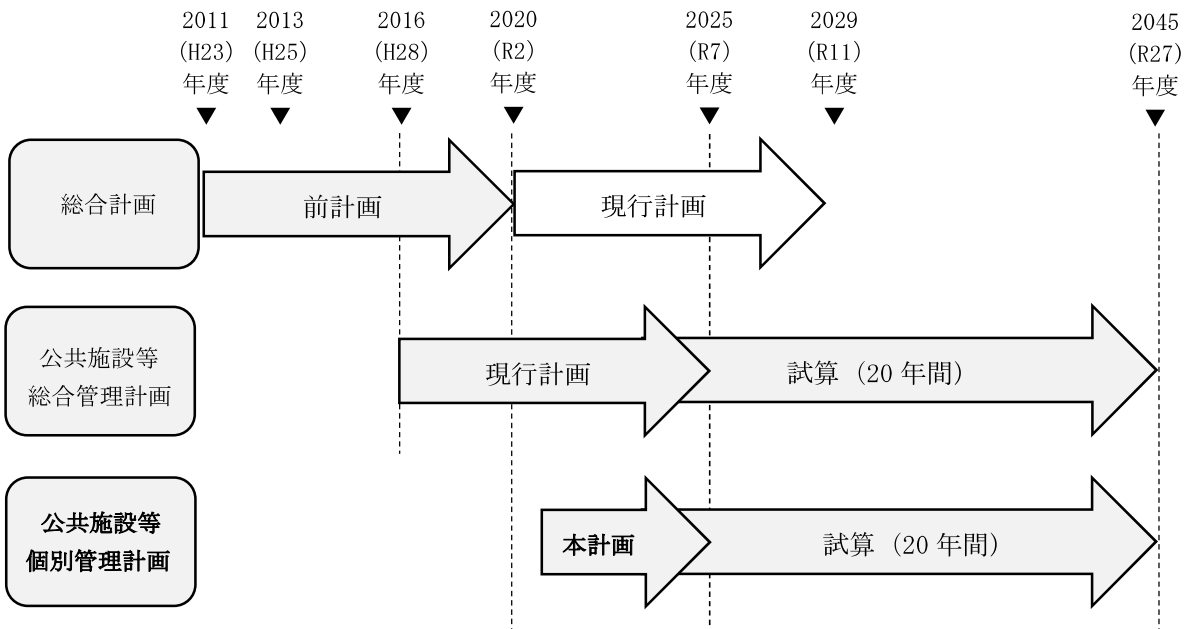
2011 (H23) 年度

2013 (H25) 年度

2016 (H28) 年度

2020 (R2) 年度

2025 (R7) 年度

2029 (R11) 年度

2045 (R27) 年度

総合計画

前計画

現行計画

公共施設等 総合管理計画

現行計画

試算（20 年間）

公共施設等 個別管理計画

本計画

試算（20 年間）